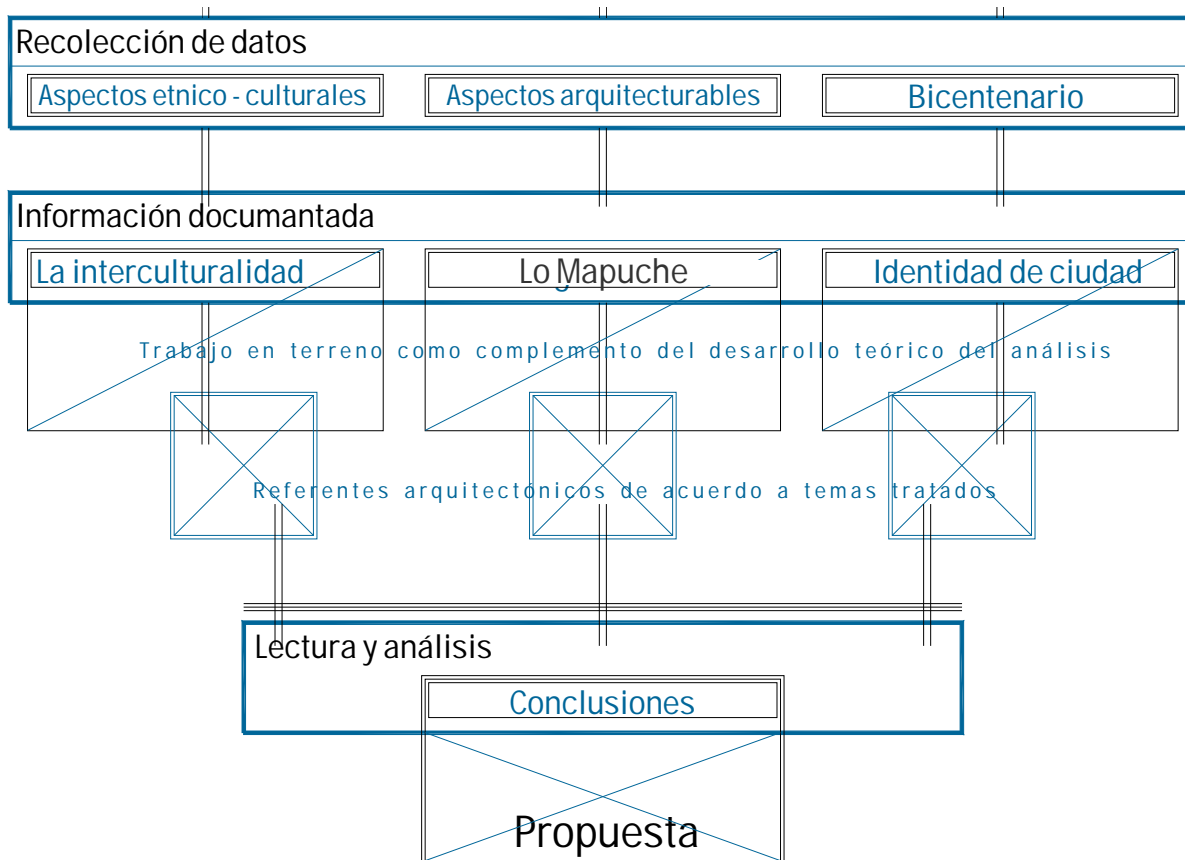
Recolección de datos

Aspectos etnico - culturales

Aspectos arquitecturables

Bicentenario

Información documantada

La interculturalidad

Lo Mapuche

Identidad de ciudad

Trabajo en terreno como complemento del desarrollo teórico del análisis

Referentes arquitectónicos de acuerdo a temas tratados

Lectura y análisis

Conclusiones

Propuesta